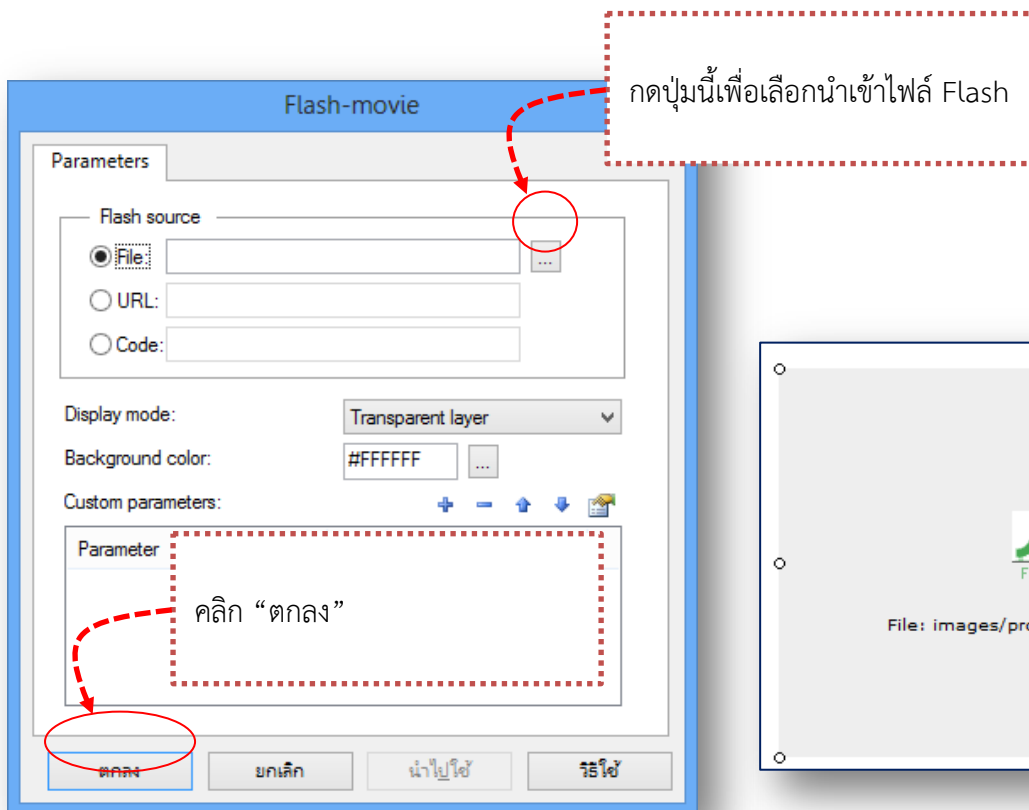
กดปุ่มนี้เพื่อเลือกนำเข้าไฟล์ Flash

Flash-movie

Parameters

Flash source

File:

...

URL:

Code:

Display mode:

Transparent layer

Background color:

#FFFFFF

...

Custom parameters:

Parameter

คลิก “ตกลง”

ตกลง

ยกเลิก

นำไปใช้

วิธีใช้

File: images/pro